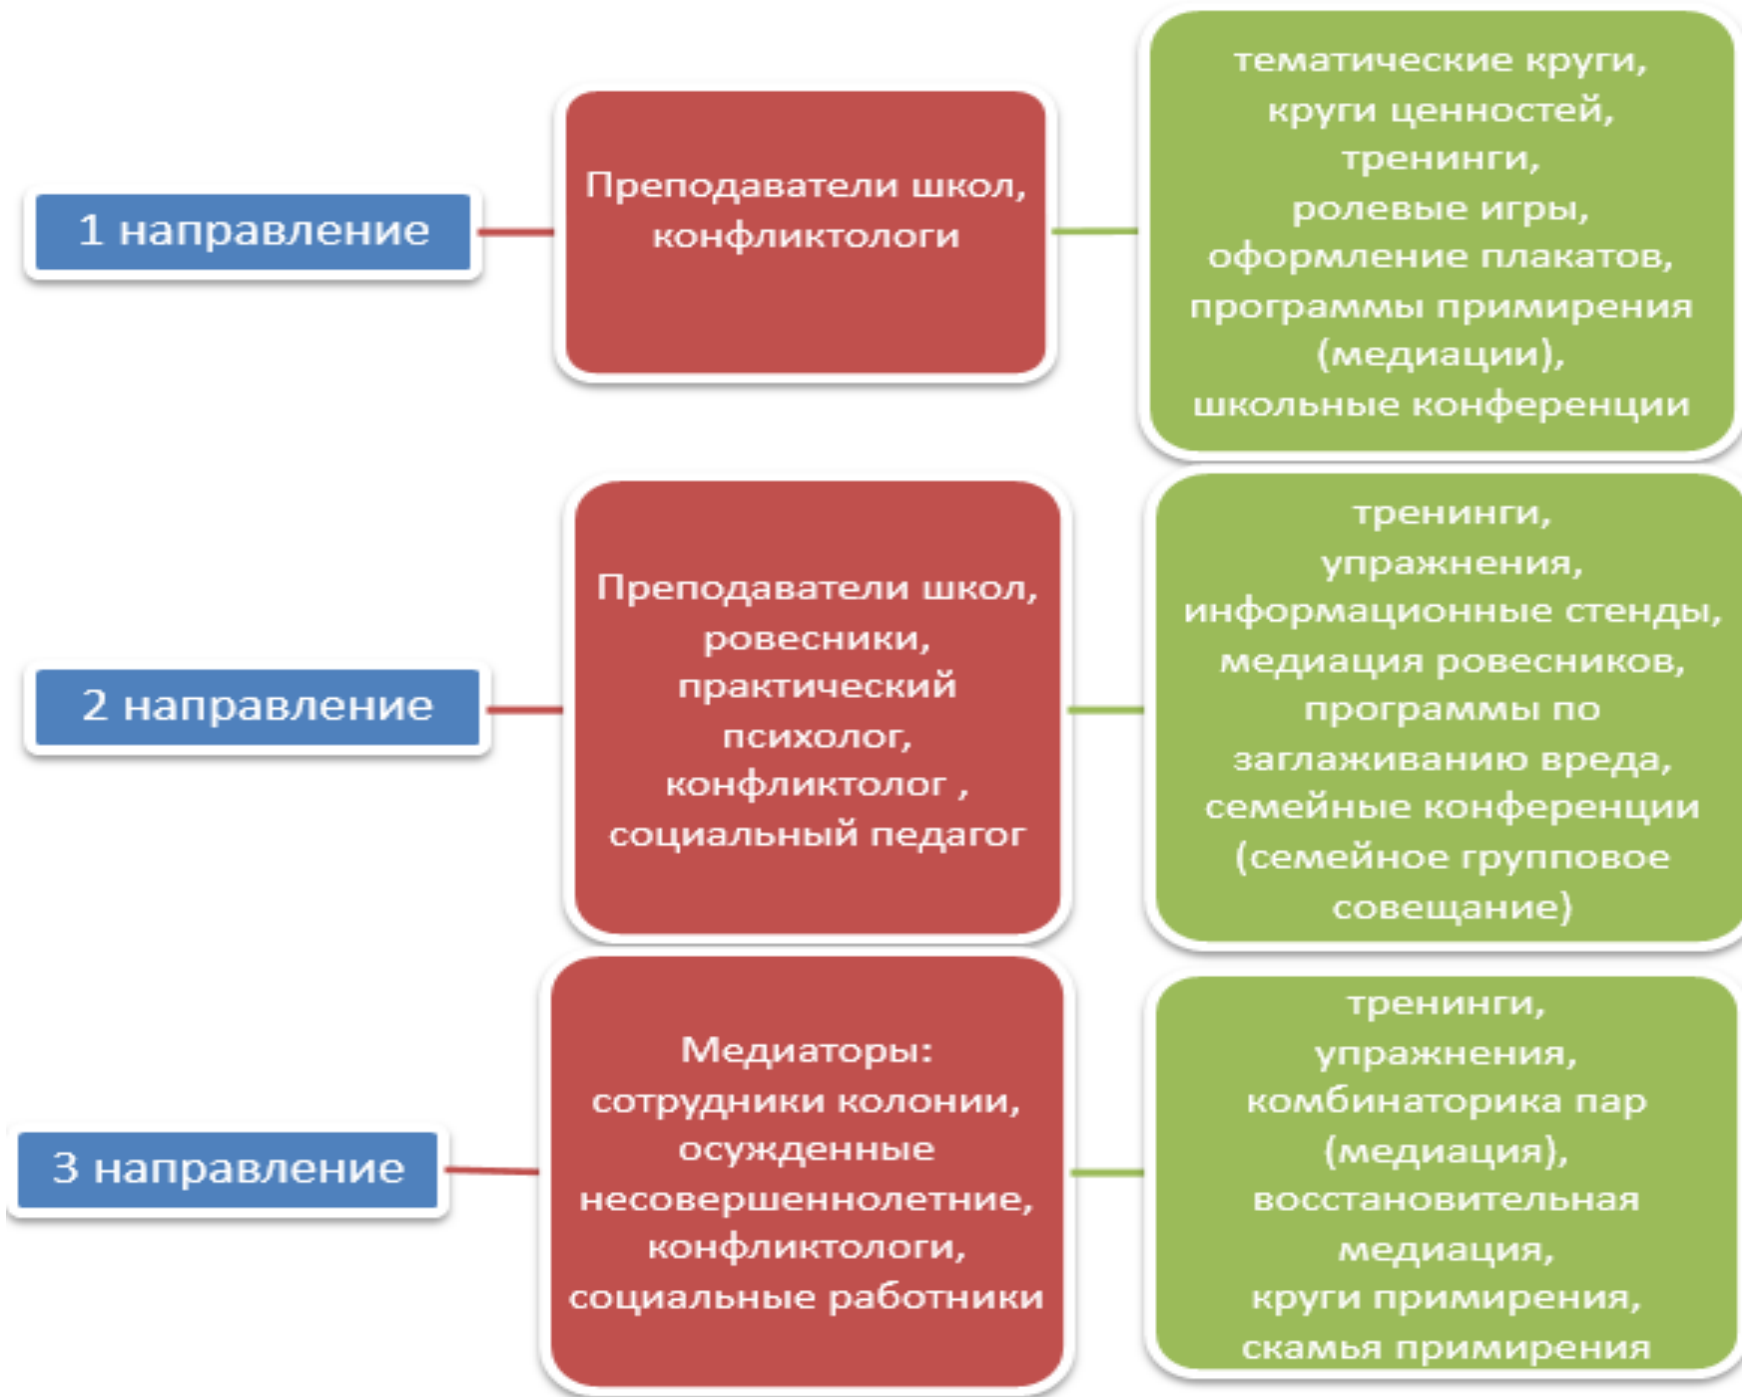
1 направление

Преподаватели школ, конфликтологи

тематические круги, круги ценностей, тренинги, ролевые игры, оформление плакатов, программы примирения (медиации), школьные конференции

2 направление

Преподаватели школ, ровесники, практический психолог, конфликтолог , социальный педагог

тренинги, упражнения, информационные стенды, медиация ровесников, программы по заглаживанию вреда, семейные конференции (семейное групповое совещание)

3 направление

Медиаторы: сотрудники колонии, осужденные несовершеннолетние, конфликтологи, социальные работники

тренинги, упражнения, комбинаторика пар (медиация), восстановительная медиация, круги примирения, скамья примирения